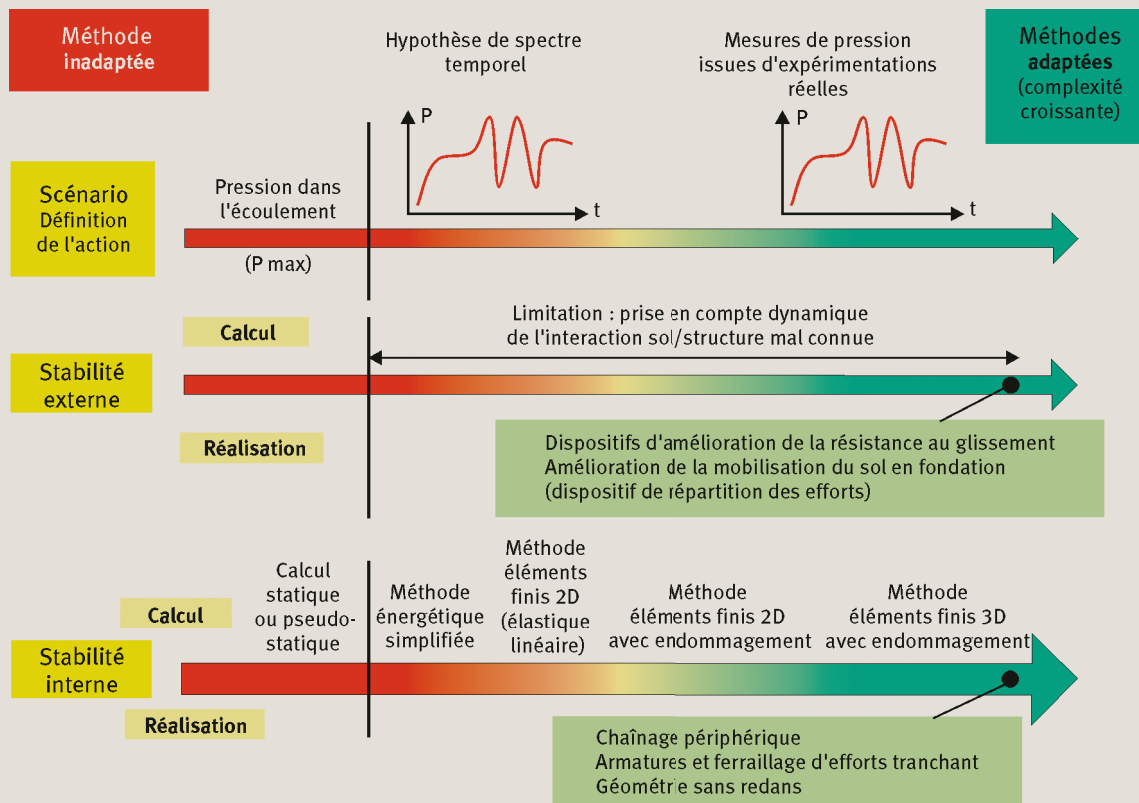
Méthode inadaptée

Hypothèse de spectre temporel

Mesures de pression issues d'expérimentations réelles

Méthodes adaptées (complexité croissante)

P

t

P

t

Scénario Définition de l'action

Pression dans l'écoulement

(P max)

Calcul

Limitation : prise en compte dynamique de l'interaction sol/structure mal connue

Stabilité externe

Réalisation

Dispositifs d'amélioration de la résistance au glissement
Amélioration de la mobilisation du sol en fondation
(dispositif de répartition des efforts)

Calcul

Calcul statique ou pseudo-statique

Méthode énergétique simplifiée

Méthode éléments finis 2D (élastique linéaire)

Méthode éléments finis 2D avec endommagement

Méthode éléments finis 3D avec endommagement

Stabilité interne

Réalisation

Chaînage périphérique
Armatures et ferraillage d'efforts tranchant
Géométrie sans redans